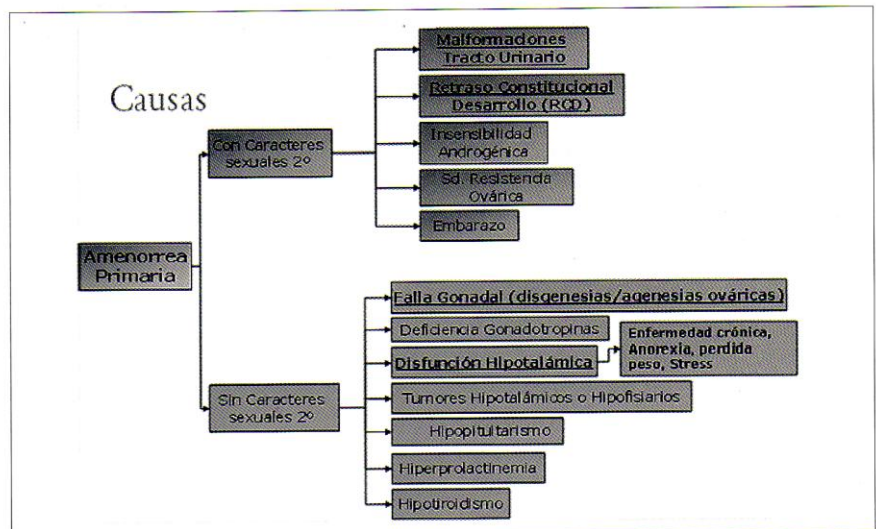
Causas

Amenorrea Primaria

Con Caracteres sexuales 2º

Malformaciones Tracto Urinario

Retraso Constitucional Desarrollo (RCD)

Insensibilidad Androgénica

Sd. Resistencia Ovárica

Embarazo

Sin Caracteres sexuales 2º

Falla Gonadal (disgenesias/agenesias ováricas)

Deficiencia Gonadotropinas

Disfunción Hipotalámica

Enfermedad crónica, Anorexia, perdida peso, Stress

Tumores Hipotalámicos o Hipofisiarios

Hipopituitarismo

Hiperprolactinemia

Hipotiroidismo